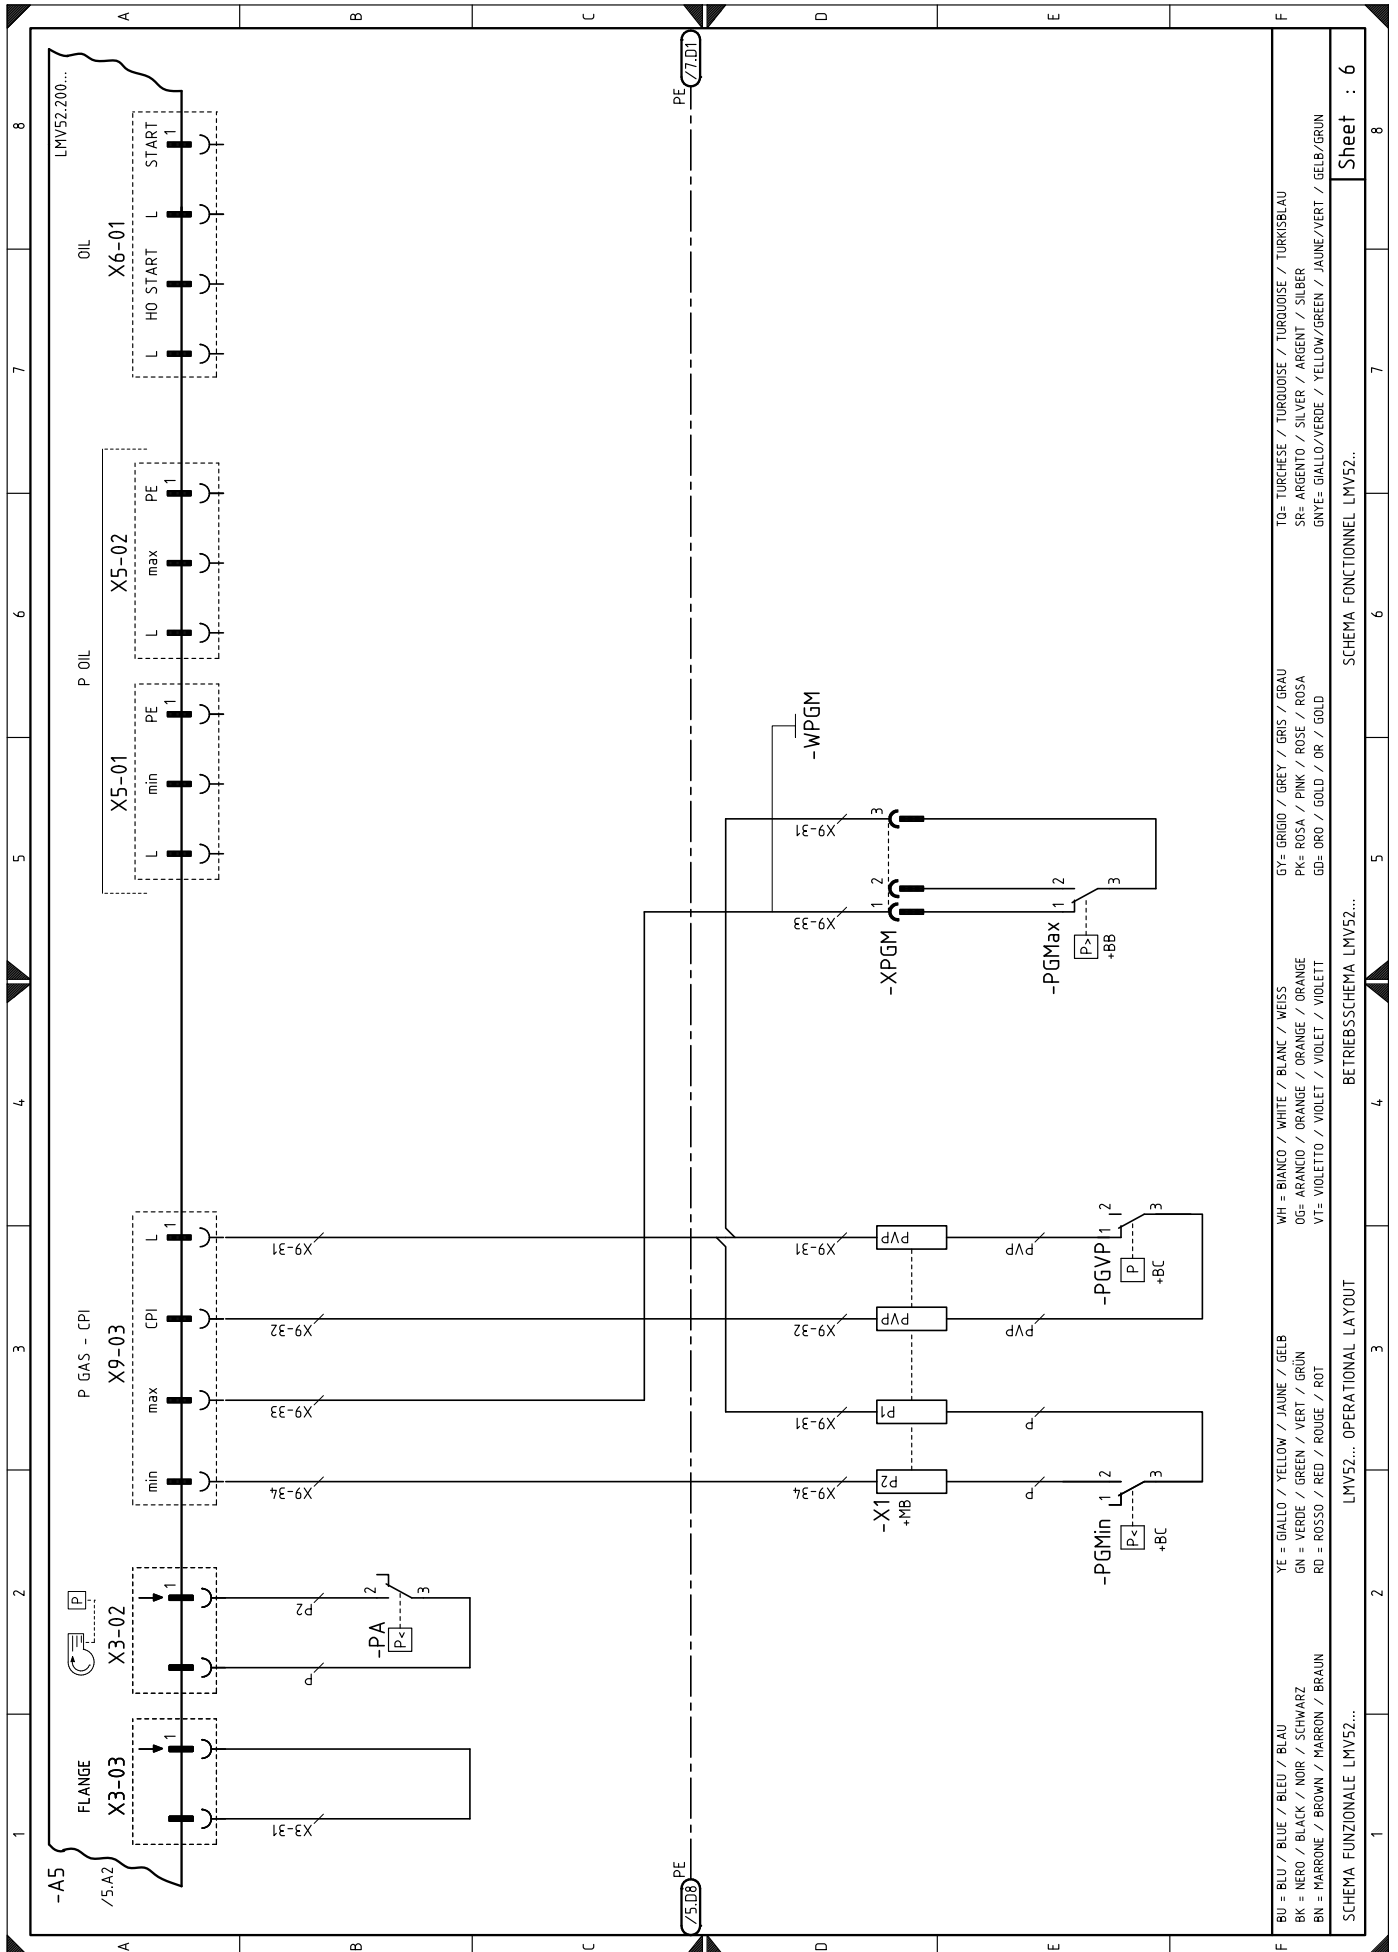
A B C D E F

8 7 6 5 4 3 2 1

LMV52.200...

OIL
X6-01
START 1
L
HO START
L

P OIL
X5-02
PE 1
max
L

X5-01
PE 1
min
L

P GAS - CPI
X9-03
L 1
CPI
max
min

X3-02
P
1

FLANGE
X3-03
1

-A5
/5.A2

PE
/7.D1

PE
/5.D8

-WPGM

X9-31
X9-33
3
1 2
-XPGM

2 3
1
P>
+BB
-PGMax

X9-31
X9-32
X9-33
X9-34
X3-31
P2
P

X9-31
X9-32
X9-31
X9-34
PVP
PVP
P1
P2
-X1
+MB

PVP
PVP
P
P

1 2 3
P
+BC
-PGVP

1 2 3
P<
+BC
-PGMin

2 3
P<
-PA

BU = BLU / BLUE / BLEU / BLAU
BK = NERO / BLACK / NOIR / SCHWARZ
BN = MARRONE / BROWN / MARRON / BRAUN

YE = GIALLO / YELLOW / JAUNE / GELB
GN = VERDE / GREEN / VERT / GRÜN
RD = ROSSO / RED / ROUGE / ROT

WH = BIANCO / WHITE / BLANC / WEISS
OG= ARANCIO / ORANGE / ORANGE / ORANGE
VT= VIOLETTO / VIOLET / VIOLET / VIOLETT

GY= GRIGIO / GREY / GRIS / GRAU
PK= ROSA / PINK / ROSE / ROSA
GD= ORO / GOLD / OR / GOLD

TQ= TURCHESE / TURQUOISE / TURQUOISE / TURKISBLAU
SR= ARGENTO / SILVER / ARGENT / SILBER
GNYE= GIALLO/VERDE / YELLOW/GREEN / JAUNE/VERT / GELB/GRUN

SCHEMA FUNZIONALE LMV52...
LMV52... OPERATIONAL LAYOUT
BETRIEBSSCHEMA LMV52...
SCHEMA FONCTIONNEL LMV52..

Sheet : 6